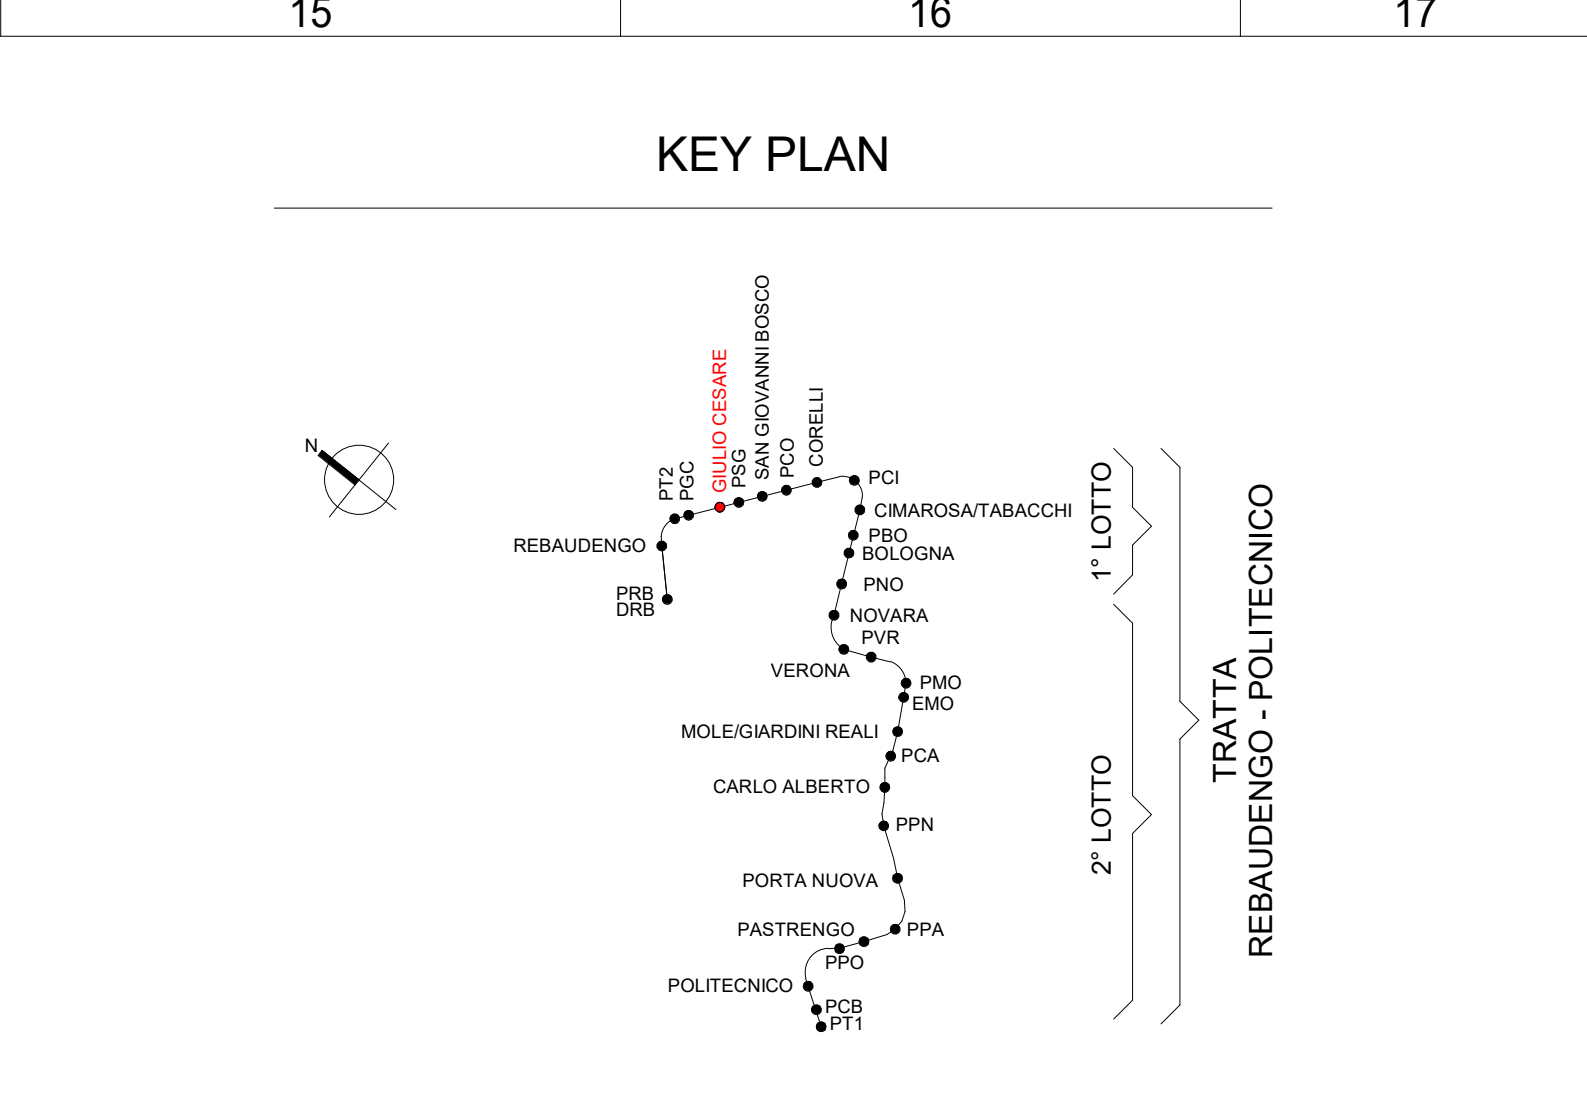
15 16 17

KEY PLAN

N

PT2
PGC
GIULIO CESARE
PSG
SAN GIOVANNI BOSCO
PCO
CORELLI
PCI
CIMAROSA/TABACCHI
REBAUDENGO
PBO
BOLOGNA
PRB
DRB
PNO
NOVARA
PVR
VERONA
PMO
EMO
MOLE/GIARDINI REALI
PCA
CARLO ALBERTO
PPN
PORTA NUOVA
PASTRENGO
PPA
PPO
POLITECNICO
PCB
PT1

1° LOTTO
2° LOTTO
TRATTA
REBAUDENGO - POLITECNICO